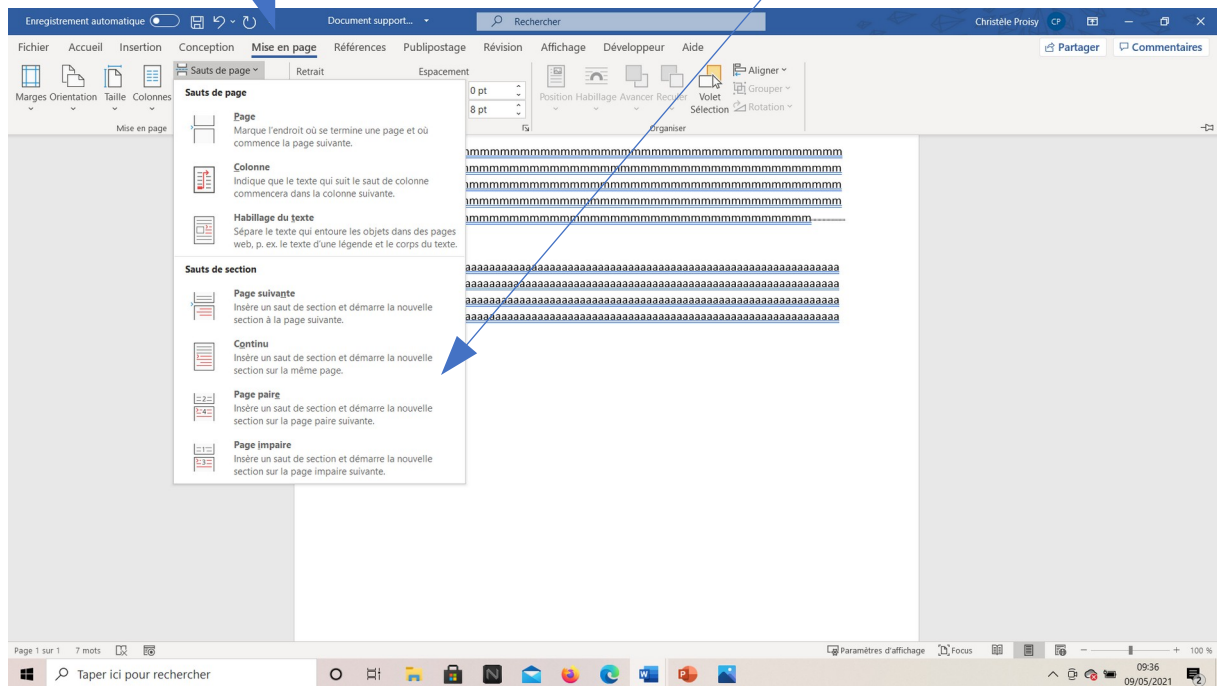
Enregistrement automatique Document support... Rechercher Christèle Proisy CP

Fichier Accueil Insertion Conception Mise en page Références Publipostage Révision Affichage Développeur Aide Partager Commentaires

Marges Orientation Taille Colonnes Sauts de page Retrait Espacement 0 pt 8 pt Position Habillage Avancer Reculer Volet Sélection Aligner Grouper Rotation

Mise en page Organiser

Sauts de page

Page
Marque l'endroit où se termine une page et où commence la page suivante.

Colonne
Indique que le texte qui suit le saut de colonne commencera dans la colonne suivante.

Habillage du texte
Sépare le texte qui entoure les objets dans des pages web, p. ex. le texte d'une légende et le corps du texte.

Sauts de section

Page suivante
Insère un saut de section et démarre la nouvelle section à la page suivante.

Continu
Insère un saut de section et démarre la nouvelle section sur la même page.

Page paire
Insère un saut de section et démarre la nouvelle section sur la page paire suivante.

Page impaire
Insère un saut de section et démarre la nouvelle section sur la page impaire suivante.

mmmmmmmmmmmmmmmmmmmmmmmmmmmmmmmmmmmmmmmmmmm
mmmmmmmmmmmmmmmmmmmmmmmmmmmmmmmmmmmmmmmmmmm
mmmmmmmmmmmmmmmmmmmmmmmmmmmmmmmmmmmmmmmmmmm
mmmmmmmmmmmmmmmmmmmmmmmmmmmmmmmmmmmmmmmmmmm
mmmmmmmmmmmmmmmmmmmmmmmmmmmmmmmmmmmmmmmm

aaaaaaaaaaaaaaaaaaaaaaaaaaaaaaaaaaaaaaaaaaaaaaaaaaaaaaaaaaaaa
aaaaaaaaaaaaaaaaaaaaaaaaaaaaaaaaaaaaaaaaaaaaaaaaaaaaaaaaaaaaa
aaaaaaaaaaaaaaaaaaaaaaaaaaaaaaaaaaaaaaaaaaaaaaaaaaaaaaaaaaaaa
aaaaaaaaaaaaaaaaaaaaaaaaaaaaaaaaaaaaaaaaaaaaaaaaaaaaaaaaaaaaa

Page 1 sur 1 7 mots Paramètres d'affichage Focus 100 %

Taper ici pour rechercher 09:36 09/05/2021